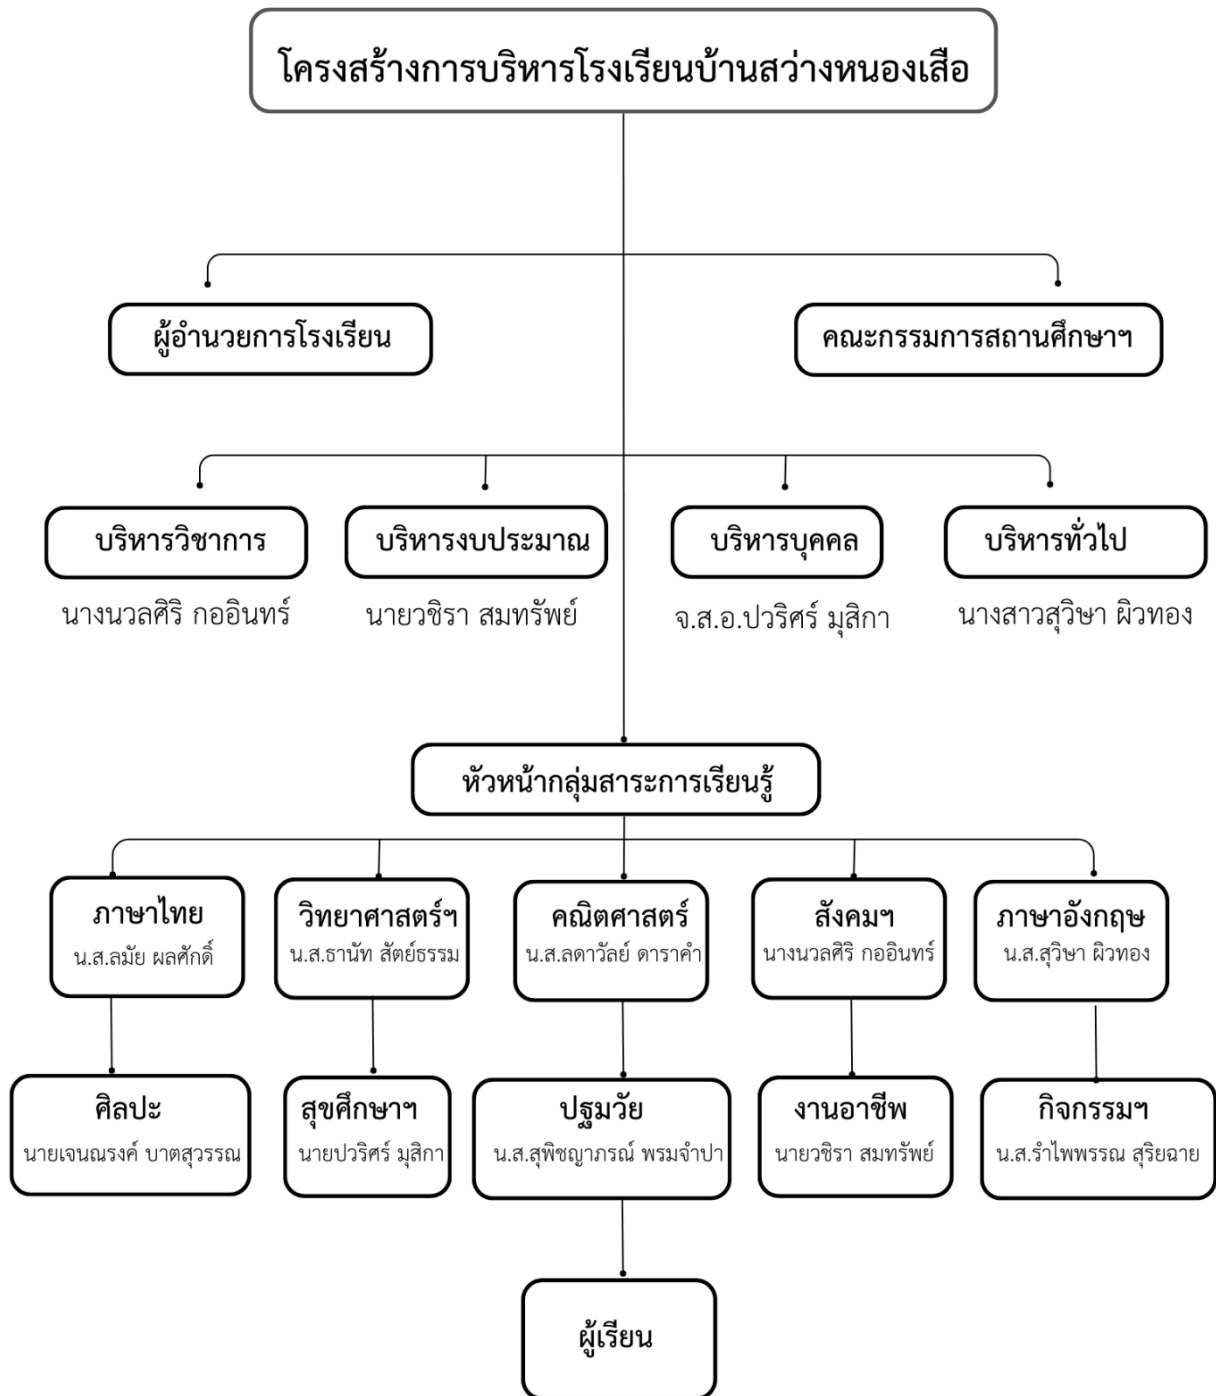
โครงสร้างการบริหารโรงเรียนบ้านสว่างหนองเสือ

ผู้อำนวยการโรงเรียน

คณะกรรมการสถานศึกษาฯ

บริหารวิชาการ

นางนวลศิริ กออินทร์

บริหารงบประมาณ

นายวชิรา สมทรัพย์

บริหารบุคคล

จ.ส.อ.ปวริศร์ มุสิกา

บริหารทั่วไป

นางสาวสุวิษา ผิวทอง

หัวหน้ากลุ่มสาระการเรียนรู้

ภาษาไทย

น.ส.ลมัย ผลศักดิ์

วิทยาศาสตร์ฯ

น.ส.ธานัท สัตย์ธรรม

คณิตศาสตร์

น.ส.ลดาวัลย์ ดาราคำ

สังคมฯ

นางนวลศิริ กออินทร์

ภาษาอังกฤษ

น.ส.สุวิษา ผิวทอง

ศิลปะ

นายเจนณรงค์ บาตสุวรรณ

สุขศึกษาฯ

นายปวริศร์ มุสิกา

ปฐมวัย

น.ส.สุพิชญาภรณ์ พรมจำปา

งานอาชีพ

นายวชิรา สมทรัพย์

กิจกรรมฯ

น.ส.รำไพพรรณ สุริยฉาย

ผู้เรียน